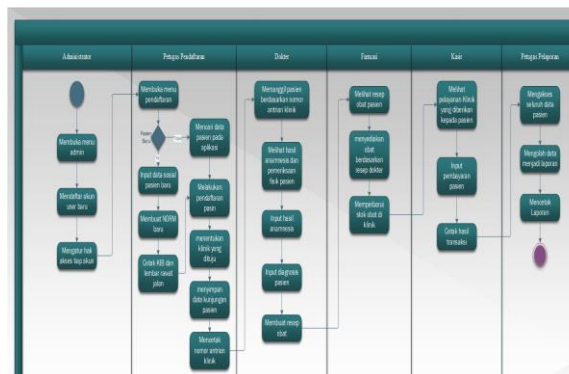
Administrator

Membuka menu admin

Mendaftar akun user baru

Mengatur hak akses tiap akun

Petugas Pendaftaran

Membuka menu pendaftaran

Pasien Baru

Ya

Tidak

Mencari data pasien pada aplikasi

Input data sosial pasien baru

Membuat NORM baru

Cetak KIB dan lembar rawat jalan

Melakukan pendaftaran pasien

menentukan klinik yang dituju

menyimpan data kunjungan pasien

Mencetak nomor antrian klinik

Dokter

Memanggil pasien berdasarkan nomor antrian klinik

Melihat hasil anamnesis dan pemeriksaan fisik pasien

Input hasil anamnesis

Input diagnosis pasien

Membuat resep obat

Farmasi

Melihat resep obat pasien

menyediakan obat berdasarkan resep dokter

Memperbarui stok obat di klinik

Kasir

Melihat pelayanan Klinik yang diberikan kepada pasien

Input pembayaran pasien

Cetak hasil transaksi

Petugas Pelaporan

Mengakses seluruh data pasien

Mengolah data menjadi laporan

Mencetak Laporan